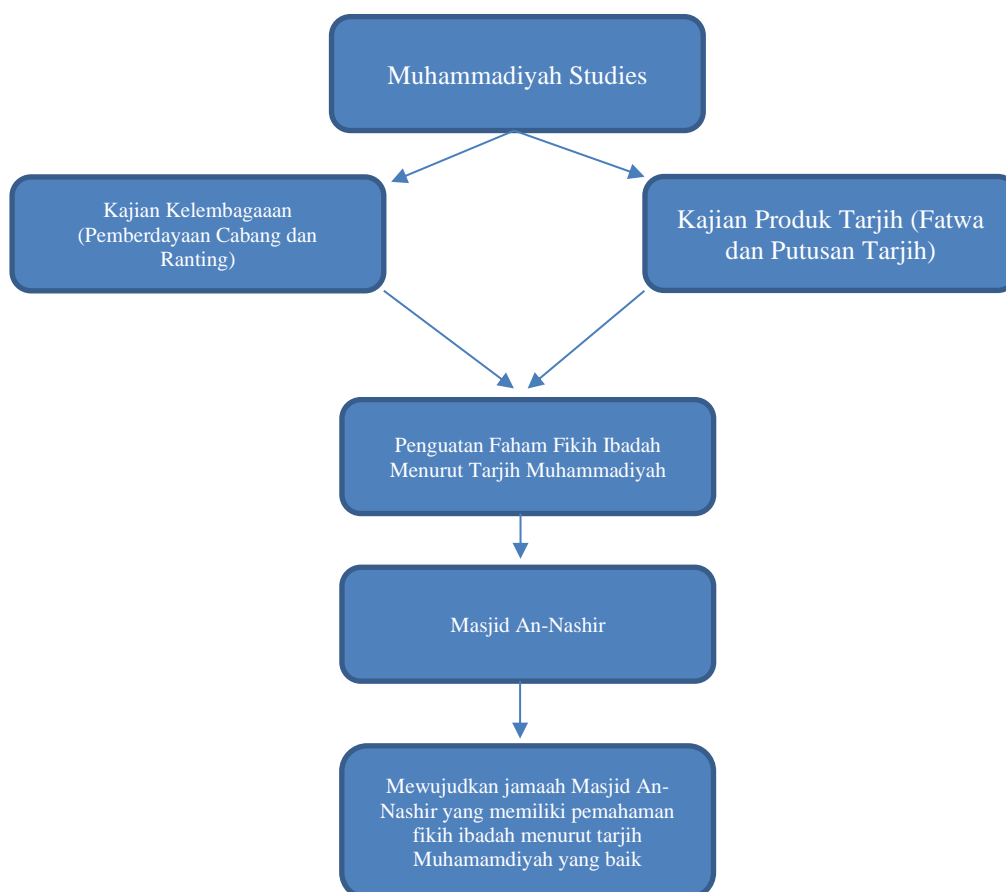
Muhammadiyah Studies

Kajian Kelembagaaan (Pemberdayaan Cabang dan Ranting)

Kajian Produk Tarjih (Fatwa dan Putusan Tarjih)

Penguatan Faham Fikih Ibadah Menurut Tarjih Muhammadiyah

Masjid An-Nashir

Mewujudkan jamaah Masjid An-Nashir yang memiliki pemahaman fikih ibadah menurut tarjih Muhamamdiyah yang baik